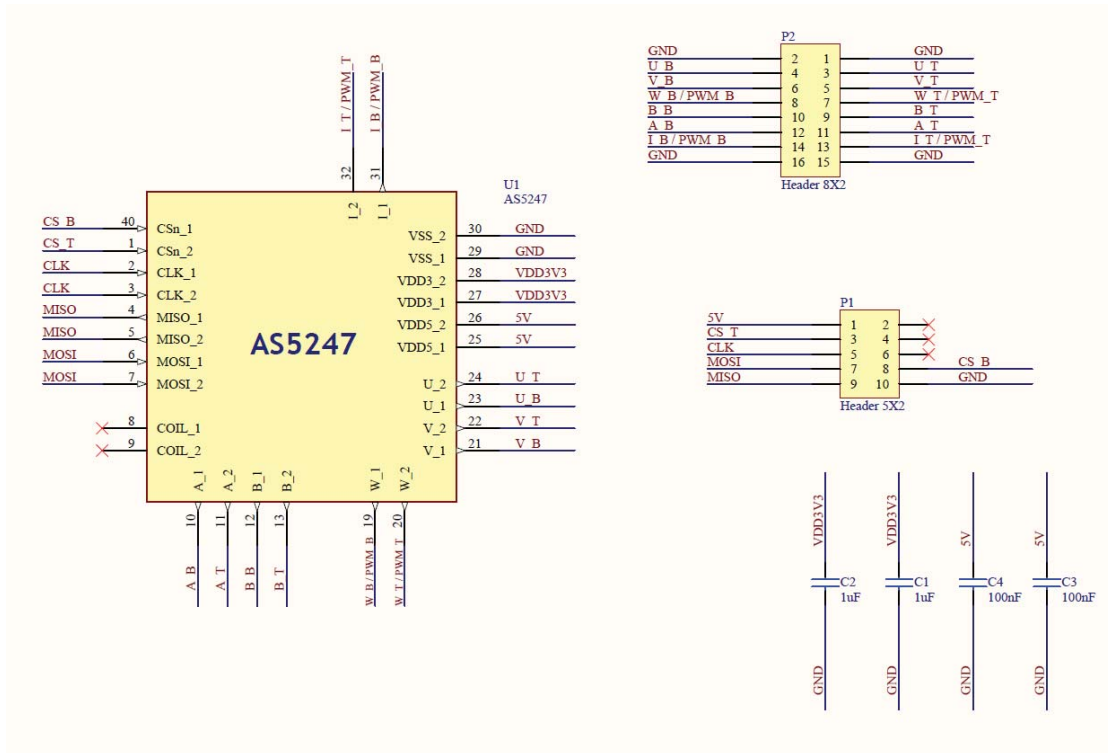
I T / PWM_T
I B / PWM_B
32
31
I_2
I_1
U1
AS5247

CS_B 40 CSn_1
CS_T 1 CSn_2
CLK 2 CLK_1
CLK 3 CLK_2
MISO 4 MISO_1
MISO 5 MISO_2
MOSI 6 MOSI_1
MOSI 7 MOSI_2
8 COIL_1
9 COIL_2

AS5247

VSS_2 30 GND
VSS_1 29 GND
VDD3_2 28 VDD3V3
VDD3_1 27 VDD3V3
VDD5_2 26 5V
VDD5_1 25 5V
U_2 24 U T
U_1 23 U B
V_2 22 V T
V_1 21 V B

A_1 A_2 B_1 B_2 W_1 W_2
10 11 12 13 19 20
A B
A T
B B
B T
W B / PWM B
W T / PWM T

P2
GND 2 1 GND
U B 4 3 U T
V B 6 5 V T
W B / PWM B 8 7 W T / PWM_T
B B 10 9 B T
A B 12 11 A T
I B / PWM B 14 13 I T / PWM_T
GND 16 15 GND
Header 8X2

P1
5V 1 2
CS T 3 4
CLK 5 6
MOSI 7 8 CS B
MISO 9 10 GND
Header 5X2

VDD3V3 VDD3V3 5V 5V
C2 1uF
C1 1uF
C4 100nF
C3 100nF
GND GND GND GND